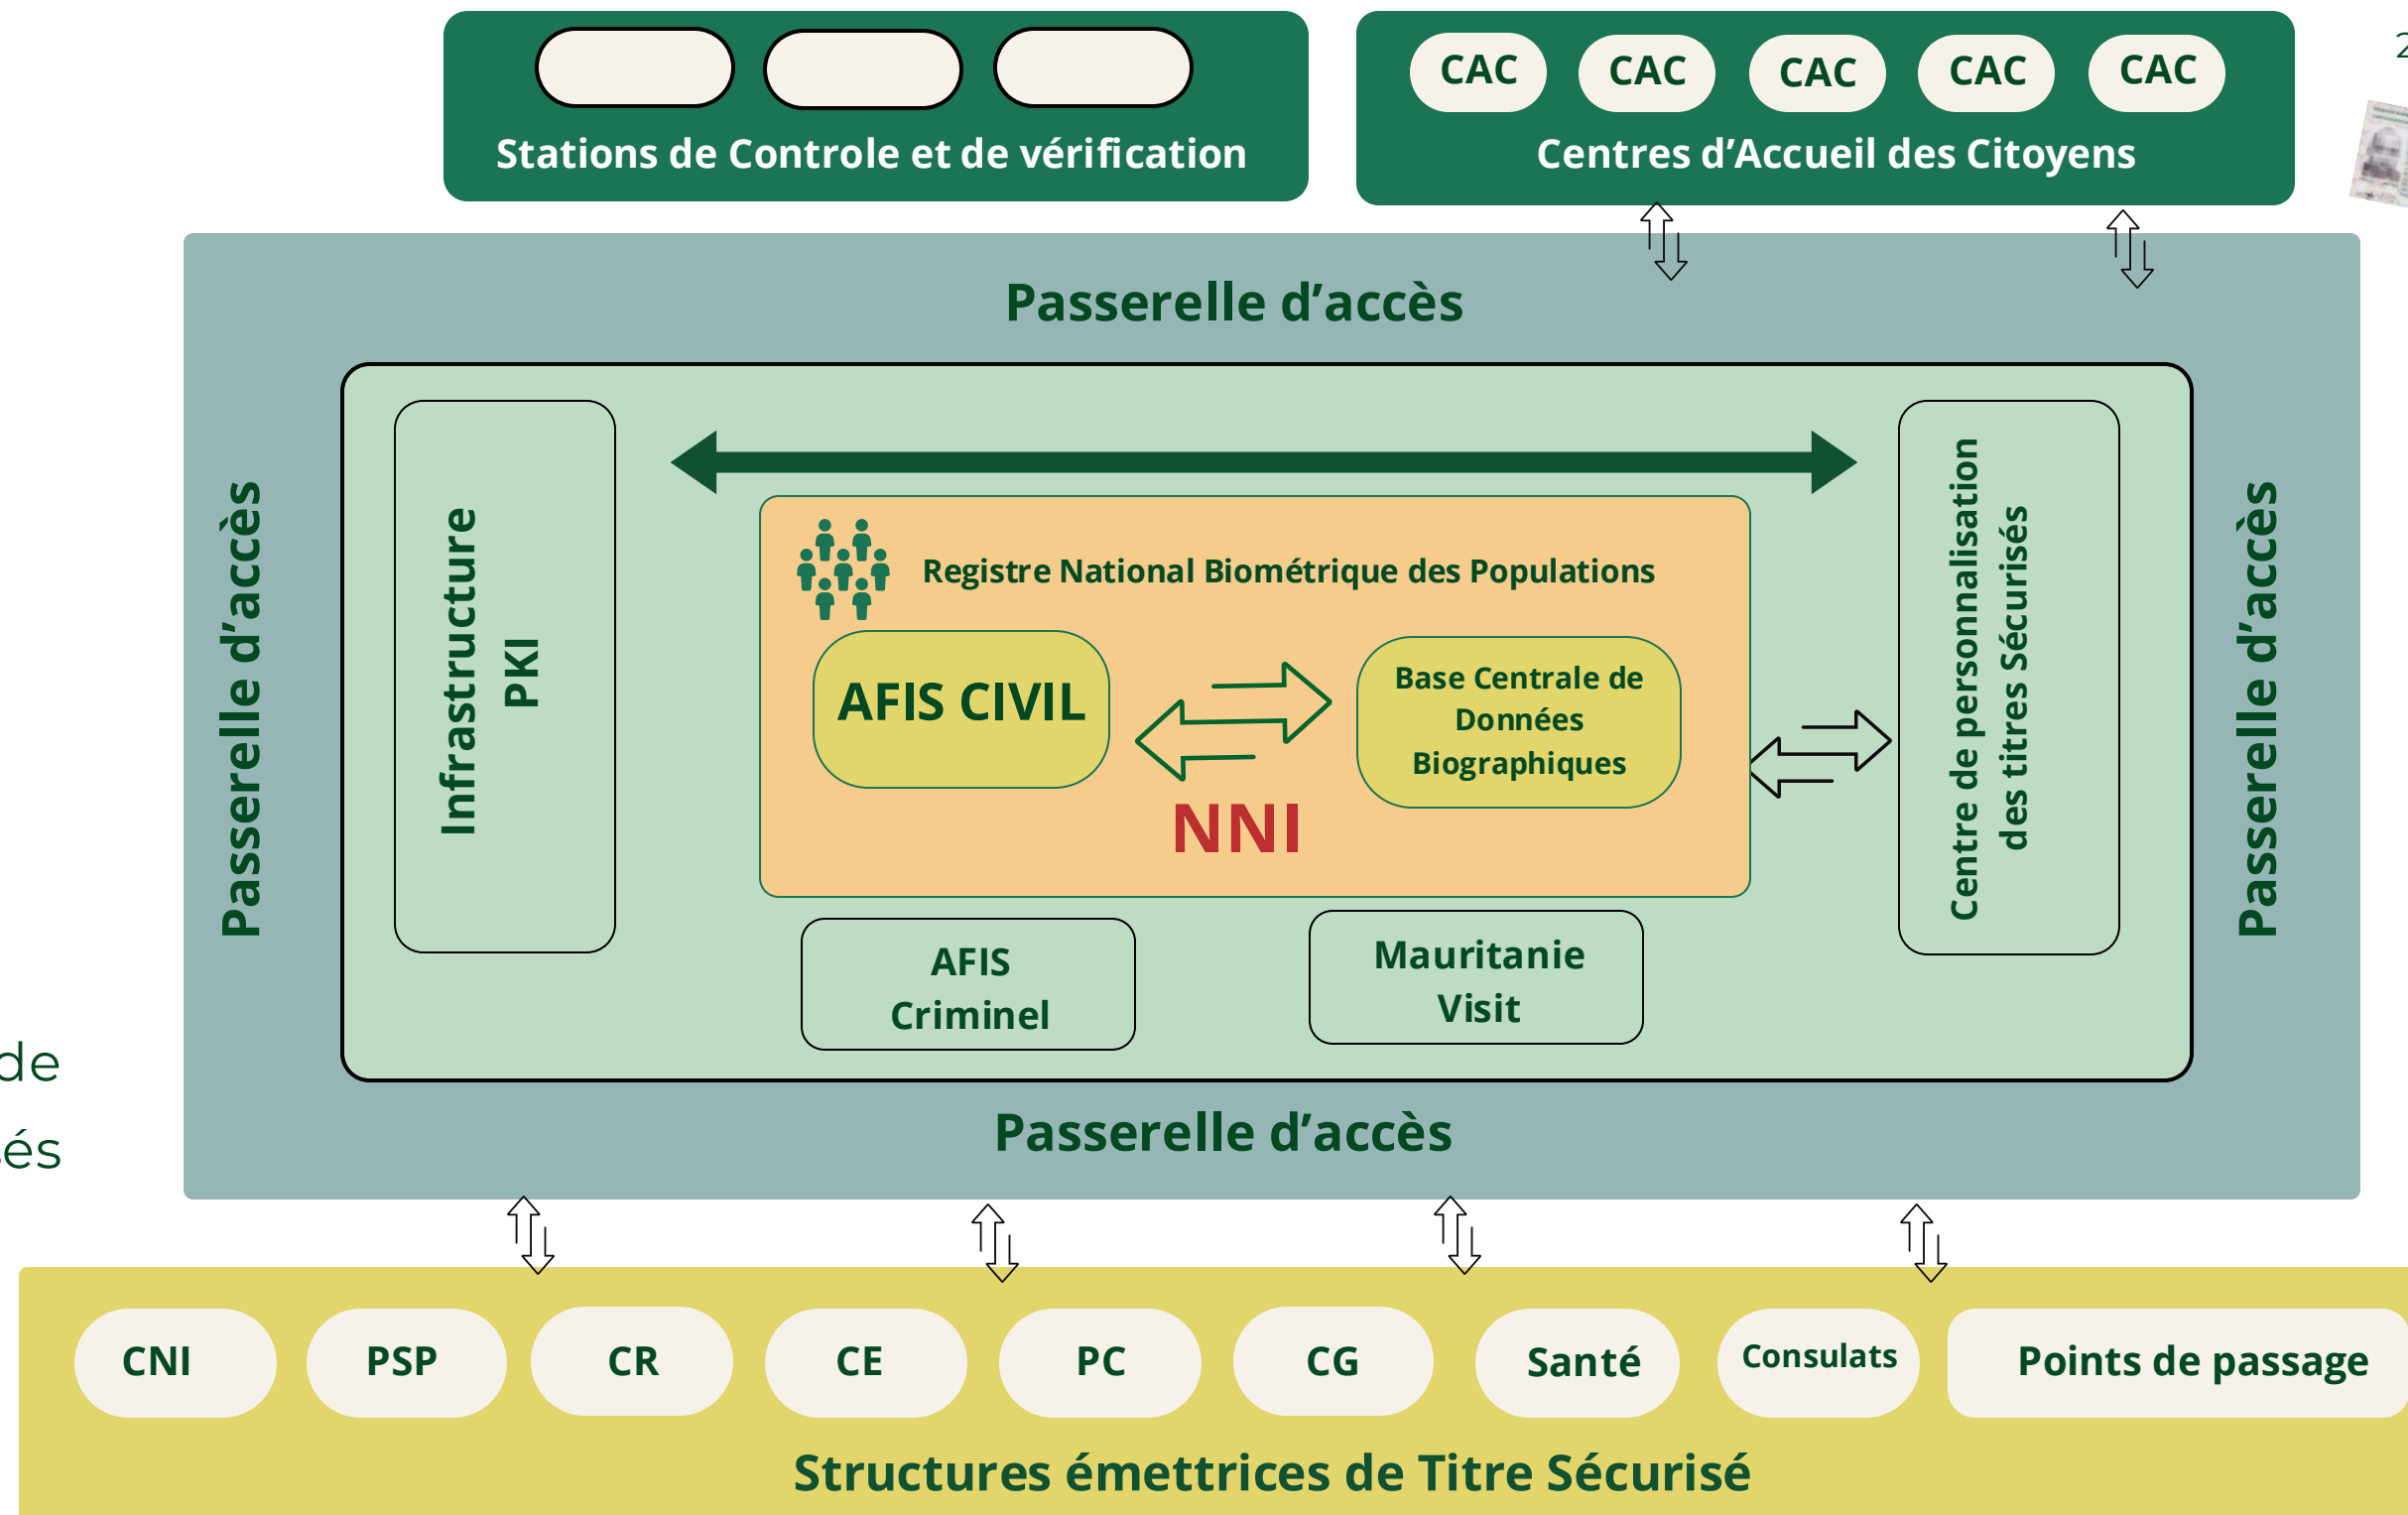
Stations de Controle et de vérification

CAC CAC CAC CAC CAC
Centres d'Accueil des Citoyens

Passerelle d'accès

Passerelle d'accès

Infrastructure PKI

Registre National Biométrique des Populations

AFIS CIVIL

Base Centrale de Données Biographiques

NNI

Centre de personnalisation des titres Sécurisés

Passerelle d'accès

AFIS Criminel

Mauritanie Visit

Passerelle d'accès

de

és

CNI PSP CR CE PC CG Santé Consulats Points de passage

Structures émettrices de Titre Sécurisé